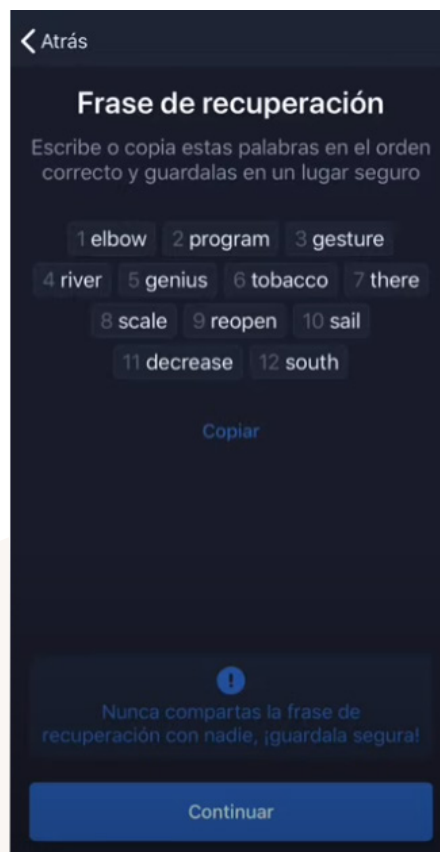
Atrás

Frase de recuperación

Escribe o copia estas palabras en el orden correcto y guardalas en un lugar seguro

1 elbow 2 program 3 gesture
4 river 5 genius 6 tobacco 7 there
8 scale 9 reopen 10 sail
11 decrease 12 south

Copiar

!

Nunca compartas la frase de recuperación con nadie, ¡guardala segura!

Continuar